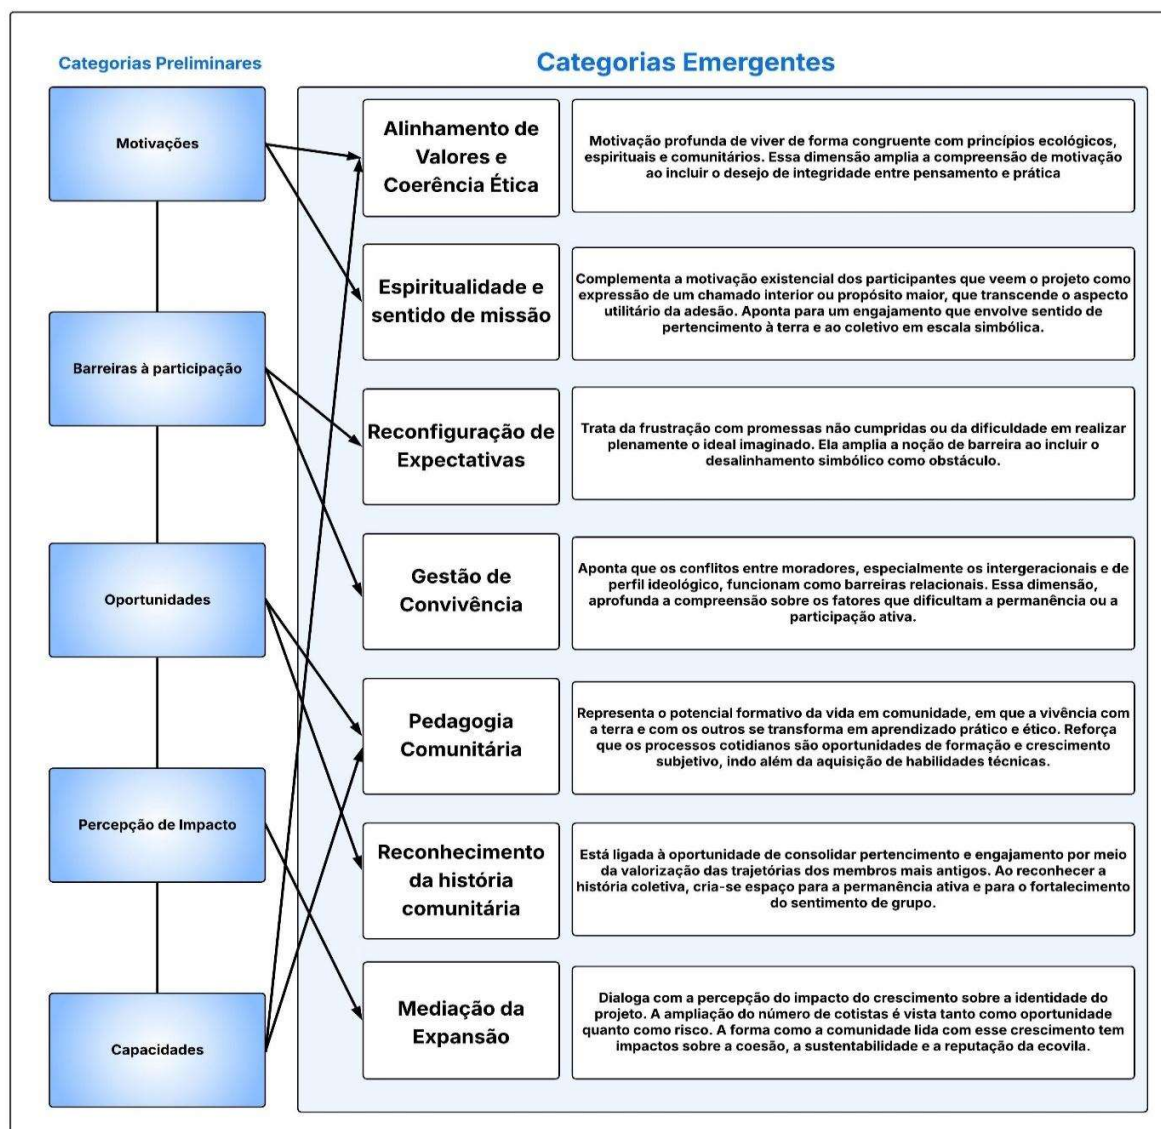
Categorias Preliminares

Motivações

Barreiras à participação

Oportunidades

Percepção de Impacto

Capacidades

Categorias Emergentes

Alinhamento de Valores e Coerência Ética

Motivação profunda de viver de forma congruente com princípios ecológicos, espirituais e comunitários. Essa dimensão amplia a compreensão de motivação ao incluir o desejo de integridade entre pensamento e prática

Espiritualidade e sentido de missão

Complementa a motivação existencial dos participantes que veem o projeto como expressão de um chamado interior ou propósito maior, que transcende o aspecto utilitário da adesão. Aponta para um engajamento que envolve sentido de pertencimento à terra e ao coletivo em escala simbólica.

Reconfiguração de Expectativas

Trata da frustração com promessas não cumpridas ou da dificuldade em realizar plenamente o ideal imaginado. Ela amplia a noção de barreira ao incluir o desalinhamento simbólico como obstáculo.

Gestão de Convivência

Aponta que os conflitos entre moradores, especialmente os intergeracionais e de perfil ideológico, funcionam como barreiras relacionais. Essa dimensão, aprofunda a compreensão sobre os fatores que dificultam a permanência ou a participação ativa.

Pedagogia Comunitária

Representa o potencial formativo da vida em comunidade, em que a vivência com a terra e com os outros se transforma em aprendizado prático e ético. Reforça que os processos cotidianos são oportunidades de formação e crescimento subjetivo, indo além da aquisição de habilidades técnicas.

Reconhecimento da história comunitária

Está ligada à oportunidade de consolidar pertencimento e engajamento por meio da valorização das trajetórias dos membros mais antigos. Ao reconhecer a história coletiva, cria-se espaço para a permanência ativa e para o fortalecimento do sentimento de grupo.

Mediação da Expansão

Dialoga com a percepção do impacto do crescimento sobre a identidade do projeto. A ampliação do número de cotistas é vista tanto como oportunidade quanto como risco. A forma como a comunidade lida com esse crescimento tem impactos sobre a coesão, a sustentabilidade e a reputação da ecovila.